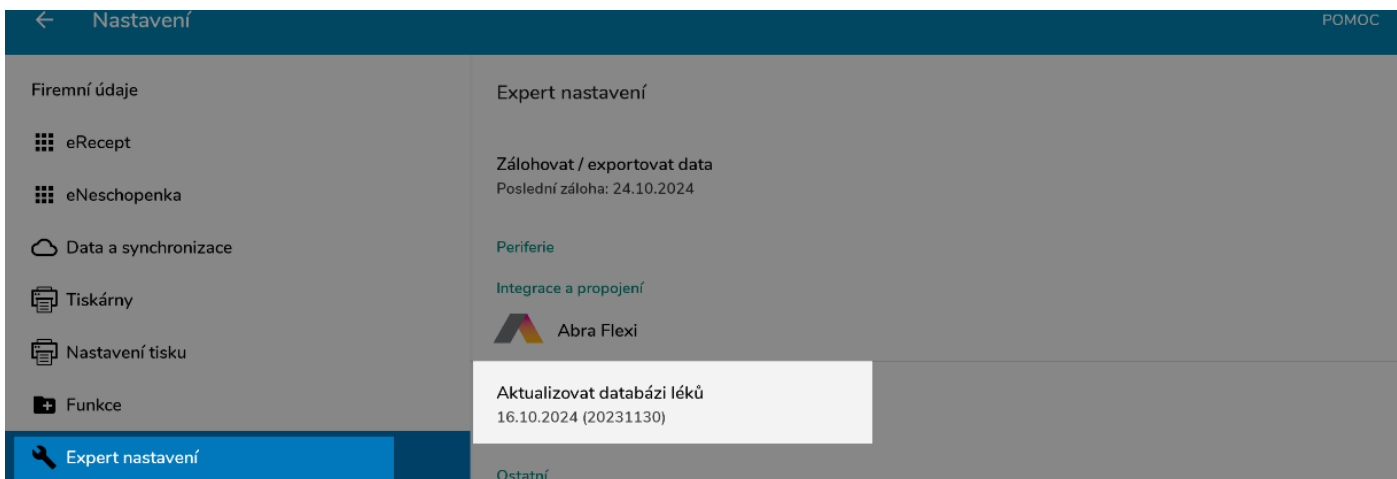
Nastavení

POMOC

Firemní údaje

eRecept

eNeschopenka

Data a synchronizace

Tiskárny

Nastavení tisku

Funkce

Expert nastavení

Expert nastavení

Zálohovat / exportovat data
Poslední záloha: 24.10.2024

Periferie

Integrace a propojení

Abra Flexi

Aktualizovat databázi léků
16.10.2024 (20231130)

Ostatní